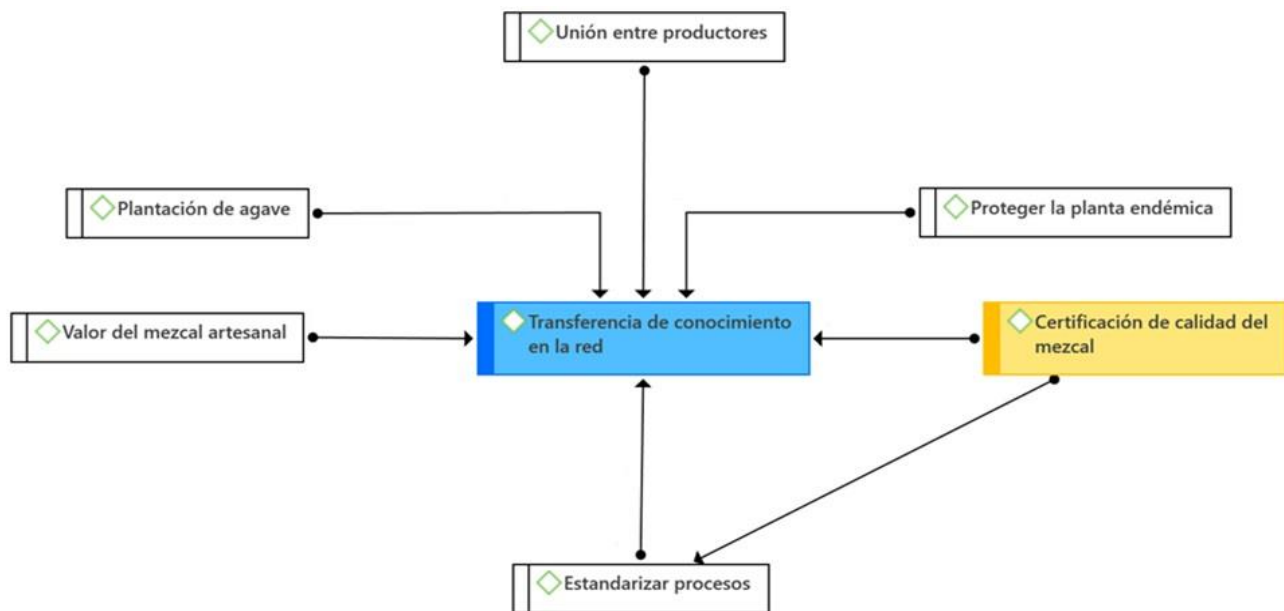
Unión entre productores

Plantación de agave

Proteger la planta endémica

Valor del mezcal artesanal

Transferencia de conocimiento en la red

Certificación de calidad del mezcal

Estandarizar procesos